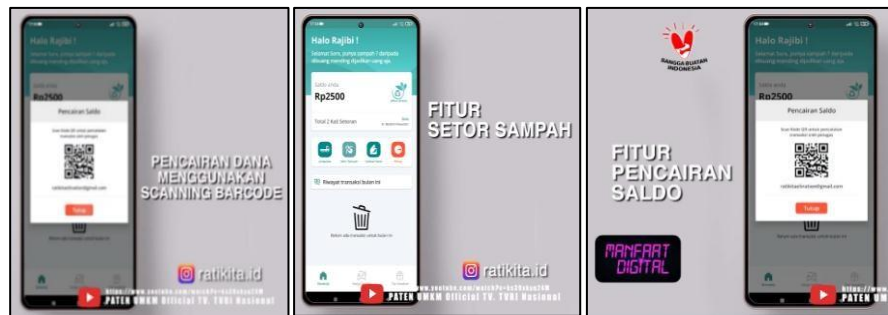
Halo Rajibi !

Pencairan Saldo

Tutup

PENCAIRAN DANA MENGGUNAKAN SCANNING BARCODE

ratikita.id

PATEN UMKM Official TV. TVRI Nasional

Halo Rajibi !

Rp2500

Riwayat transaksi bulan ini

FITUR SETOR SAMPAH

ratikita.id

PATEN UMKM Official TV. TVRI Nasional

BANGGA BUATAN INDONESIA

FITUR PENCAIRAN SALDO

MANFAAT DIGITAL

Halo Rajibi !

Rp2500

Pencairan Saldo

Tutup

PATEN UM